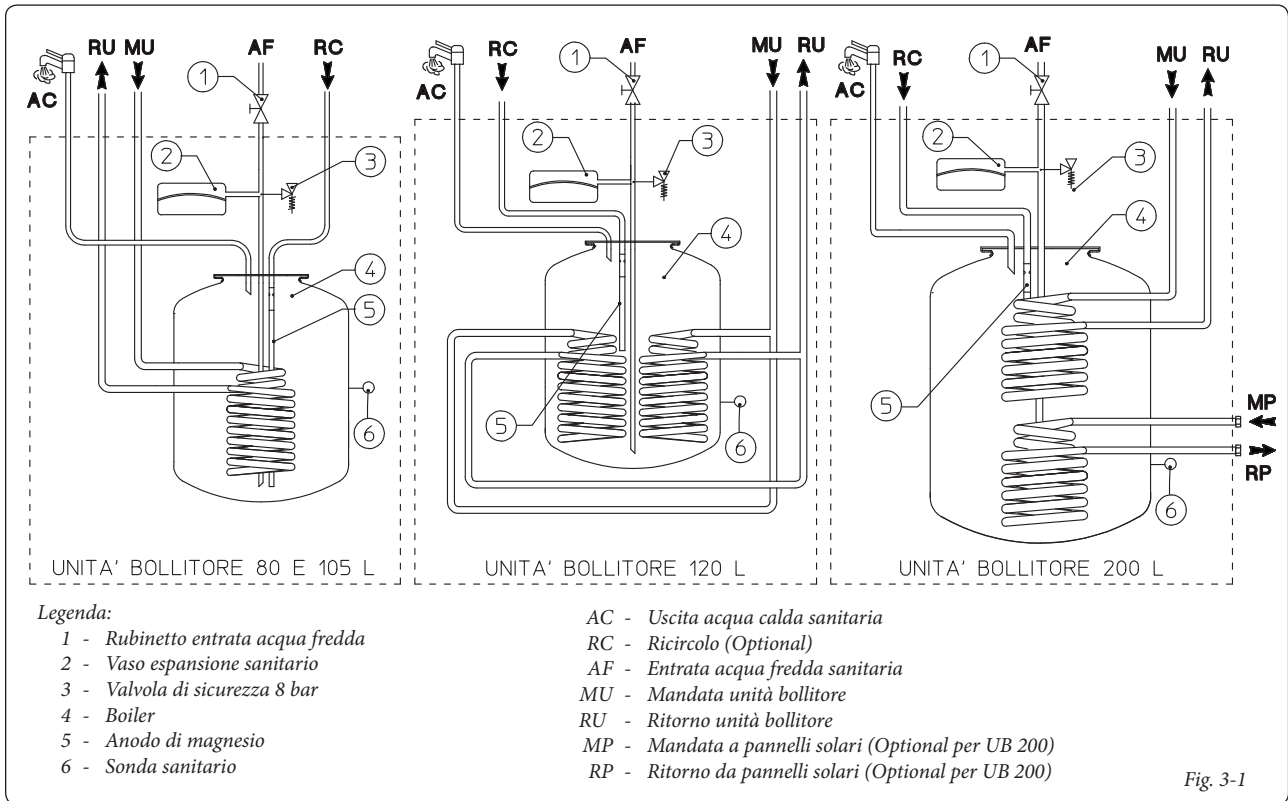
AC RU MU AF RC
1
2
3
4
5
6
UNITA' BOLLITORE 80 E 105 L

AC RC AF MU RU
1
2
3
4
5
6
UNITA' BOLLITORE 120 L

AC RC AF MU RU
1
2
3
4
5
6
MP
RP
UNITA' BOLLITORE 200 L

Legenda:
1 - Rubinetto entrata acqua fredda
2 - Vaso espansione sanitario
3 - Valvola di sicurezza 8 bar
4 - Boiler
5 - Anodo di magnesio
6 - Sonda sanitario

AC - Uscita acqua calda sanitaria
RC - Ricircolo (Optional)
AF - Entrata acqua fredda sanitaria
MU - Mandata unità bollitore
RU - Ritorno unità bollitore
MP - Mandata a pannelli solari (Optional per UB 200)
RP - Ritorno da pannelli solari (Optional per UB 200)

Fig. 3-1